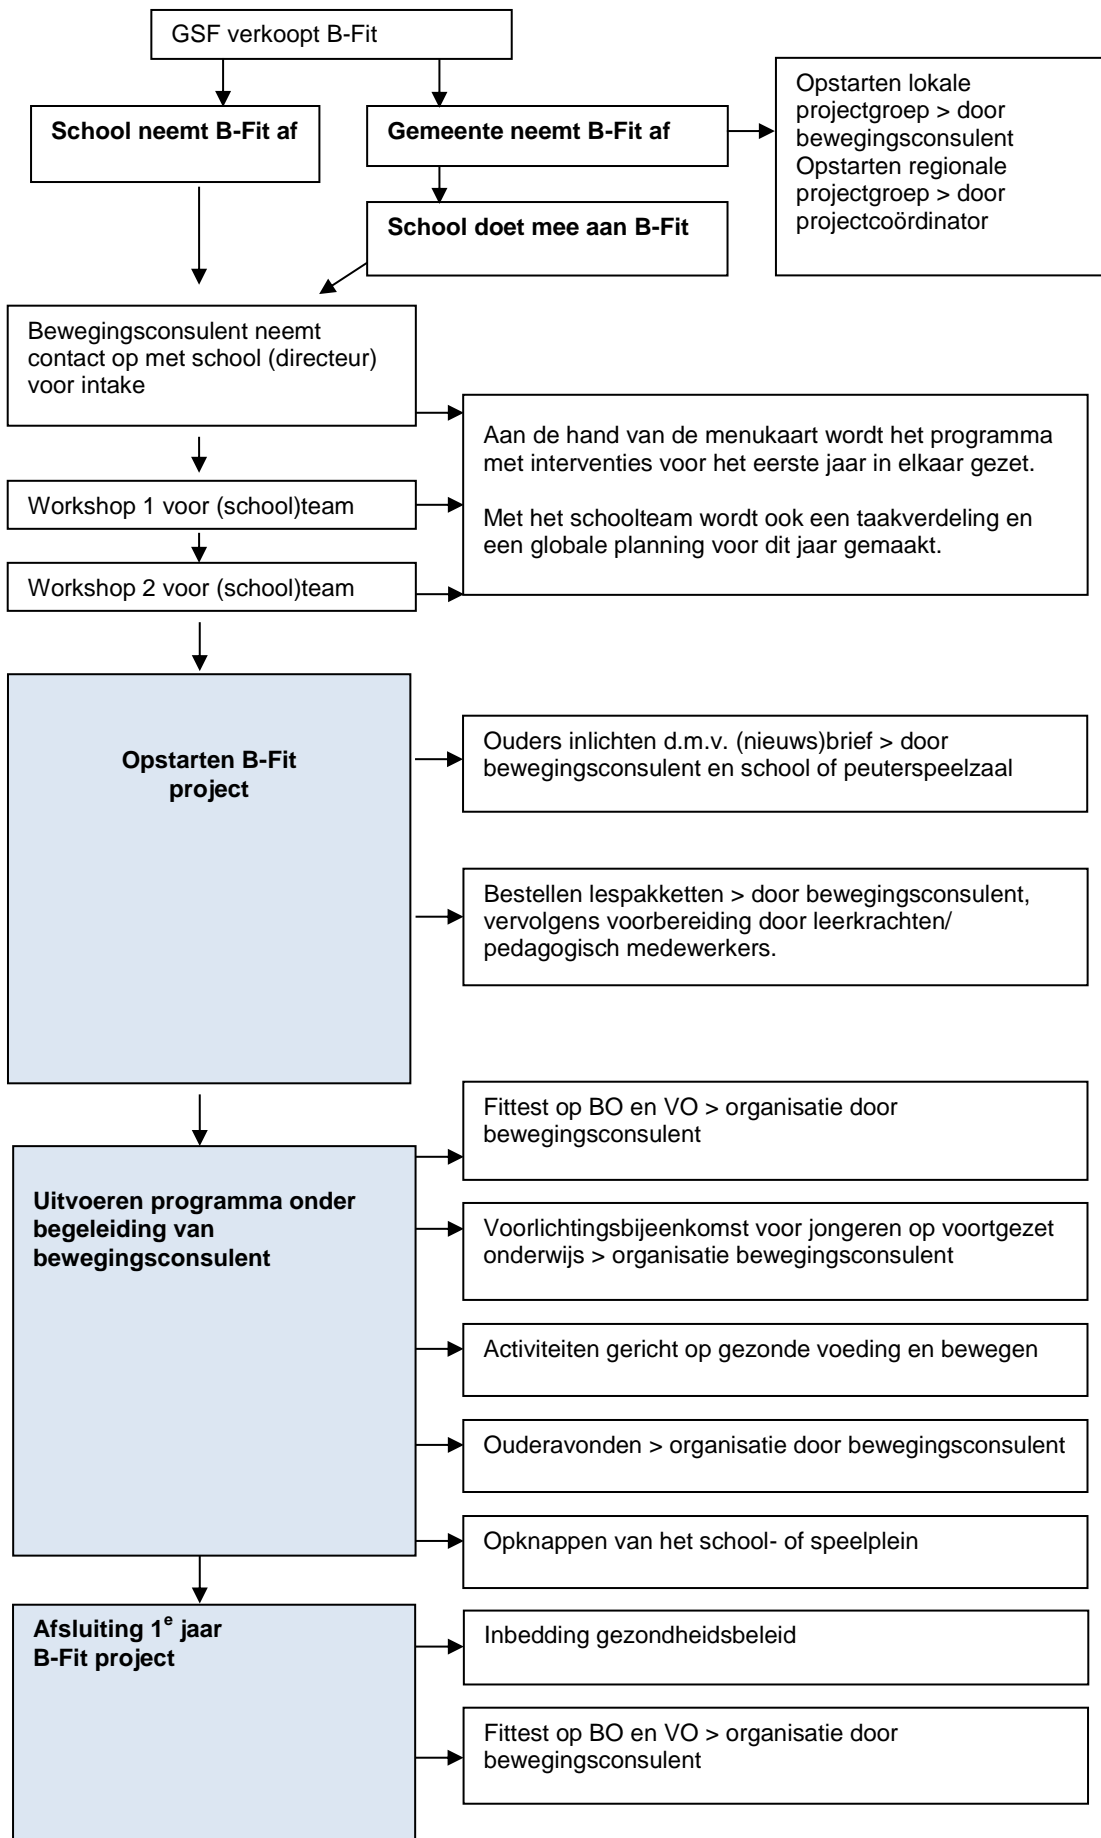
GSF verkoopt B-Fit

**School neemt B-Fit af**

**Gemeente neemt B-Fit af**

Opstarten lokale projectgroep > door bewegingsconsulent
Opstarten regionale projectgroep > door projectcoördinator

**School doet mee aan B-Fit**

Bewegingsconsulent neemt contact op met school (directeur) voor intake

Workshop 1 voor (school)team

Workshop 2 voor (school)team

Aan de hand van de menukaart wordt het programma met interventies voor het eerste jaar in elkaar gezet.

Met het schoolteam wordt ook een taakverdeling en een globale planning voor dit jaar gemaakt.

**Opstarten B-Fit project**

Ouders inlichten d.m.v. (nieuws)brief > door bewegingsconsulent en school of peuterspeelzaal

Bestellen lespakketten > door bewegingsconsulent, vervolgens voorbereiding door leerkrachten/ pedagogisch medewerkers.

**Uitvoeren programma onder begeleiding van bewegingsconsulent**

Fittest op BO en VO > organisatie door bewegingsconsulent

Voorlichtingsbijeenkomst voor jongeren op voortgezet onderwijs > organisatie bewegingsconsulent

Activiteiten gericht op gezonde voeding en bewegen

Ouderavonden > organisatie door bewegingsconsulent

Opknappen van het school- of speelplein

**Afsluiting 1$^{e}$ jaar B-Fit project**

Inbedding gezondheidsbeleid

Fittest op BO en VO > organisatie door bewegingsconsulent